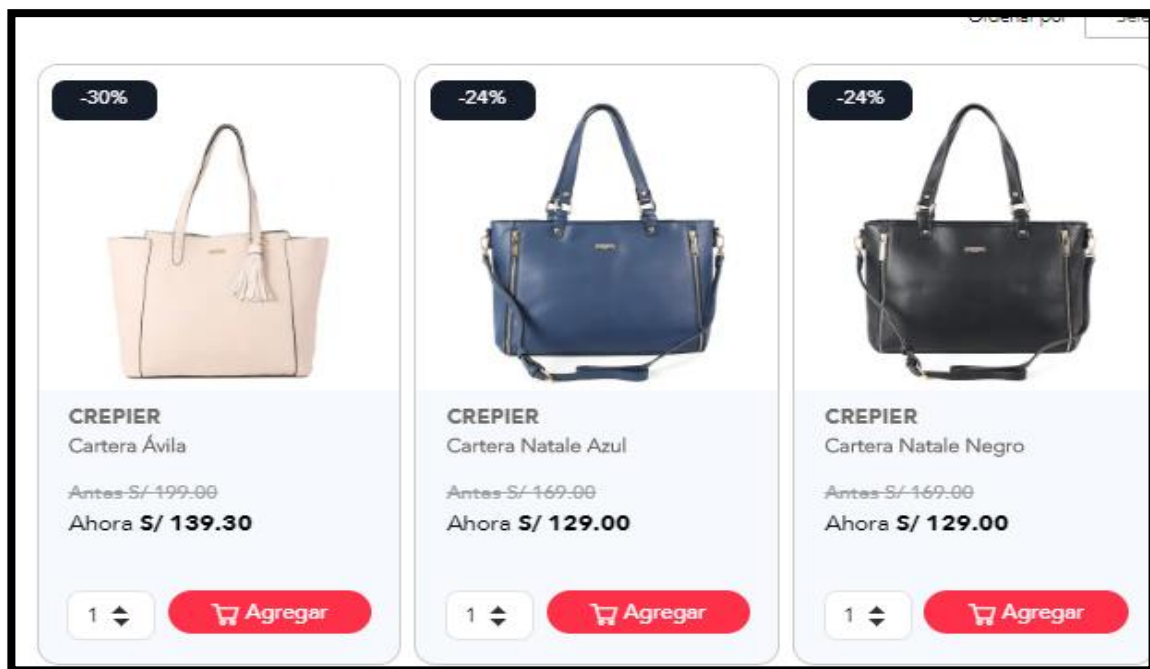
Ordenar por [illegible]

-30%

CREPIER
Cartera Ávila

Antes S/ 199.00
Ahora S/ 139.30

1

Agregar

-24%

CREPIER
Cartera Natale Azul

Antes S/ 169.00
Ahora S/ 129.00

1

Agregar

-24%

CREPIER
Cartera Natale Negro

Antes S/ 169.00
Ahora S/ 129.00

1

Agregar